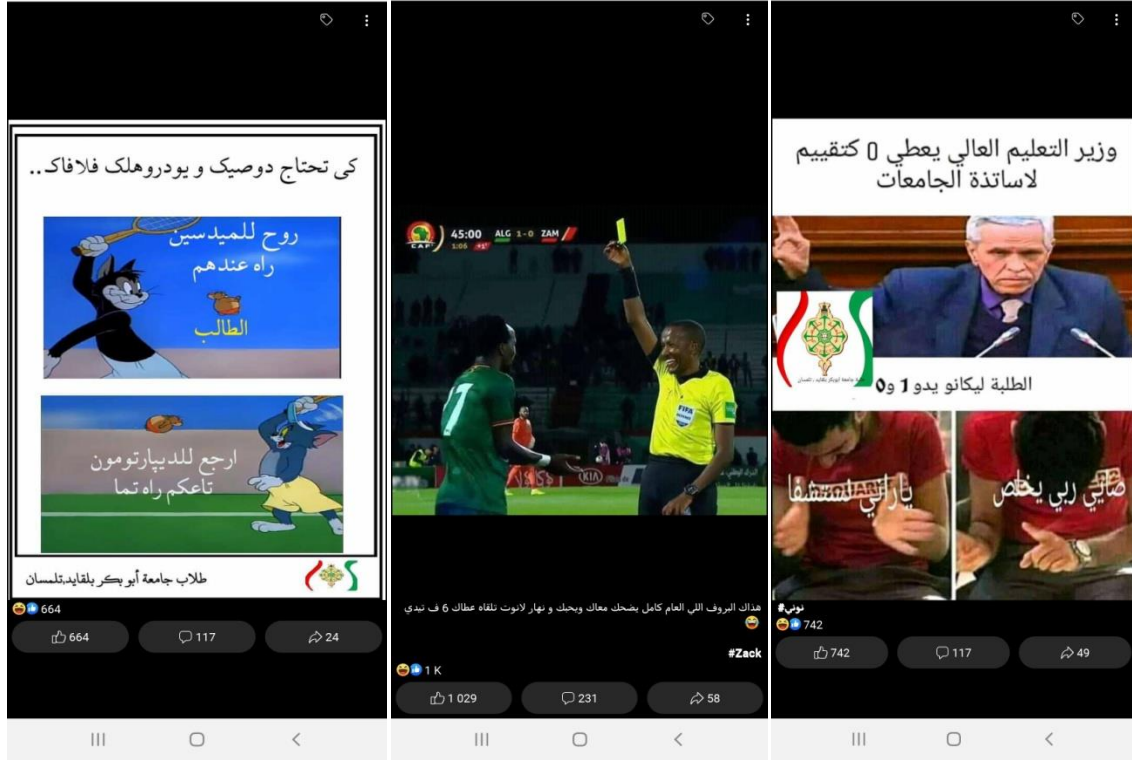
كي تحتاج دوصيك و يودروهلك فلافاك..

روح للميدسين راه عندهم

الطالب

ارجع للديبارتومون تاعكم راه تما

طلاب جامعة أبو بكر بلقايد،تلمسان

664

664

117

24

45:00 ALG 1-0 ZAM

FIFA

هذاك البروف اللي العام كامل يضحك معاك ويحبك و نهار لانوت تلقاه عطاك 6 ف تيدي

#Zack

1 K

1 029

231

58

وزير التعليم العالي يعطي 0 كتقييم لاساتذة الجامعات

الطلبة ليكانو يدو 1 و0

ياربي لمستشفى

صابي ربي يخلص

#نوني

742

742

117

49